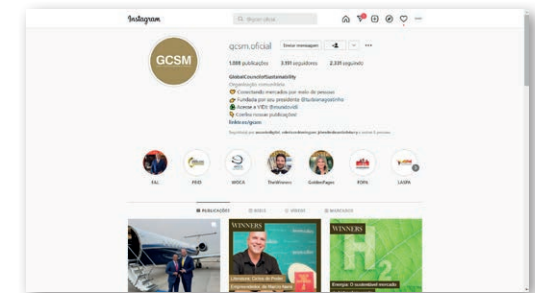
Instagram

Q Pesquisar

GCSM

gcsm.oficial

Enviar mensagem

1.088 publicações 3.931 seguidores 2.339 seguindo

GlobalCouncilofSustainability
Organização comunitária
Conectando mercados por meio de pessoas
Fundada por sua presidente @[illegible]
Acesse o VIEW @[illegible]
Confira nossas publicações!
linktr.ee/gcsm

Seguido(a) por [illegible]

EAL
PEID
IMOCA
TheWinners
GoldenPages
FOPA
LASPA

PUBLICAÇÕES
REELS
VÍDEOS
MARCADOS

WINNERS
WINNERS
H
2